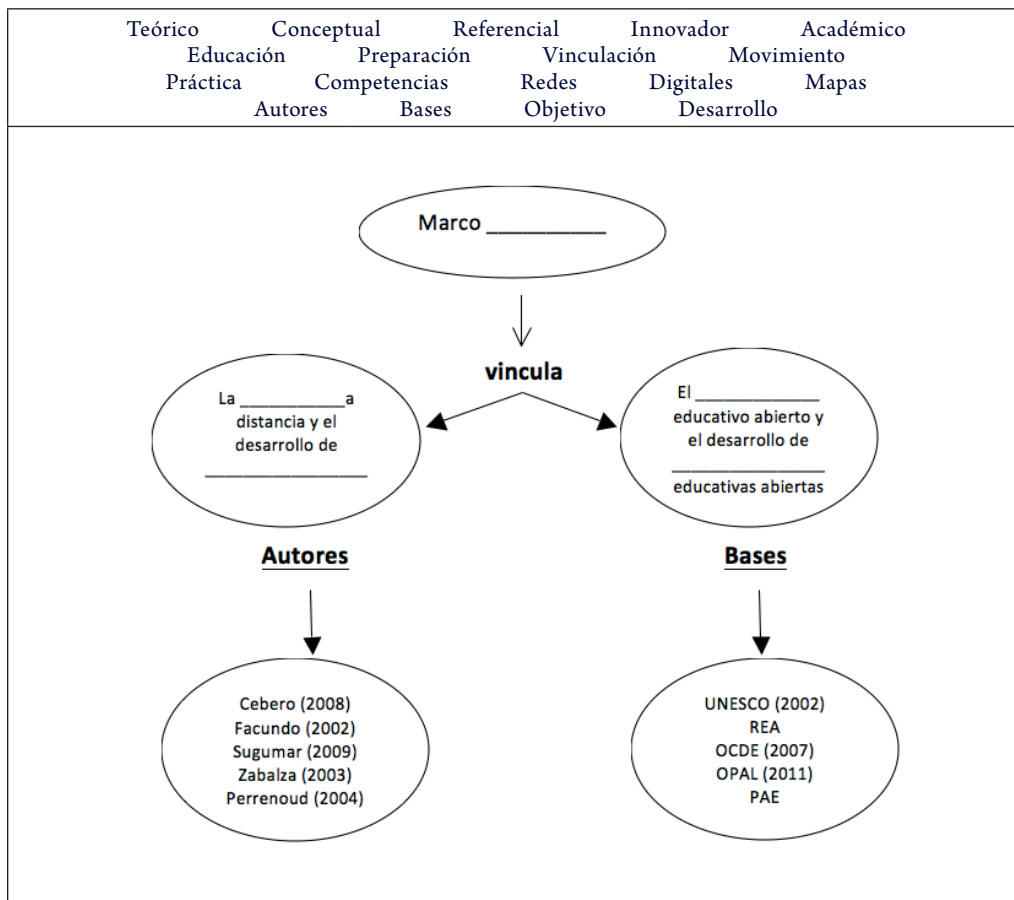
Teórico Conceptual Referencial Innovador Académico
Educación Preparación Vinculación Movimiento
Práctica Competencias Redes Digitales Mapas
Autores Bases Objetivo Desarrollo

Marco __________

vincula

La __________a distancia y el desarrollo de ______________

El ____________ educativo abierto y el desarrollo de ______________ educativas abiertas

Autores

Bases

Cebero (2008)
Facundo (2002)
Sugumar (2009)
Zabalza (2003)
Perrenoud (2004)

UNESCO (2002)
REA
OCDE (2007)
OPAL (2011)
PAE